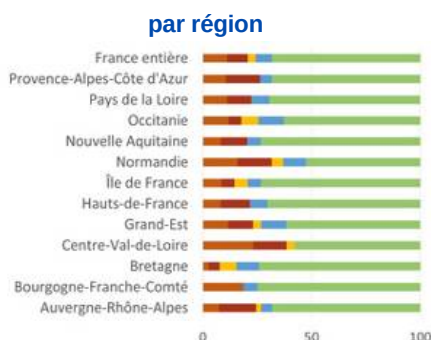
par région

France entière
Provence-Alpes-Côte d'Azur
Pays de la Loire
Occitanie
Nouvelle Aquitaine
Normandie
Île de France
Hauts-de-France
Grand-Est
Centre-Val-de-Loire
Bretagne
Bourgogne-Franche-Comté
Auvergne-Rhône-Alpes

0
50
100